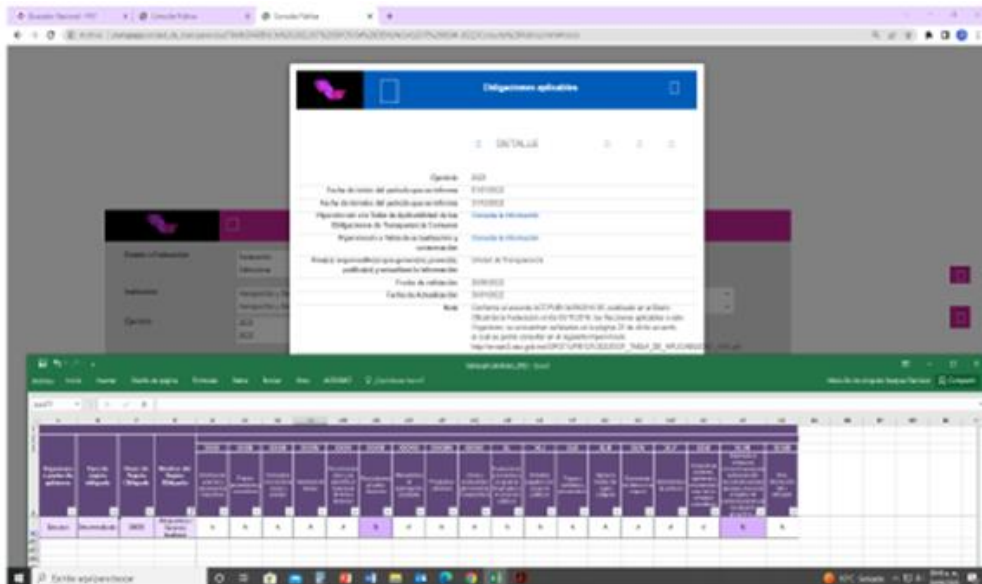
Obligaciones aplicables

DETALLE

Ejercicio
Fecha de inicio del periodo que se informa
Fecha de término del periodo que se informa
Hipervínculo a la Tabla de Aplicabilidad de las Obligaciones de Transparencia Comunes
Hipervínculo a la tabla de la Institución y conservación
Área(s) responsable(s) que genera(n), posee(n), publica(n) y actualizan la información
Fecha de validación
Fecha de Actualización
Nota

Consulta la información
Consulta la información
Unidad de Transparencia

Entidad Federativa
Institución
Ejercicio

Escribe aquí para buscar